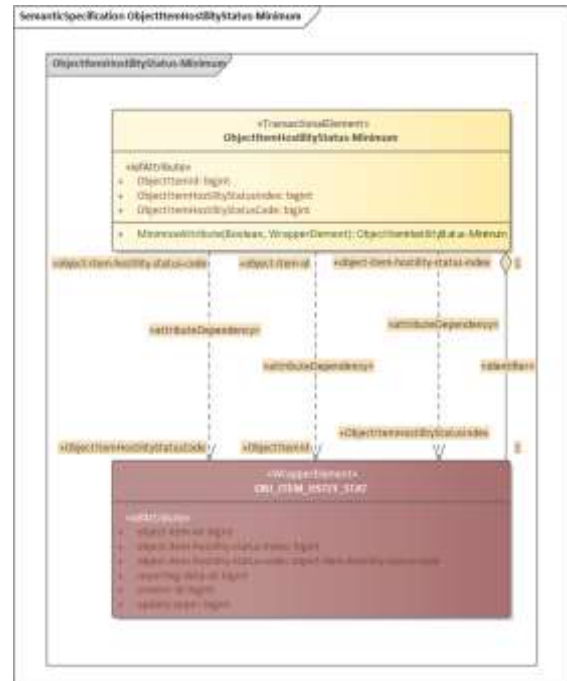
SemanticSpecification ObjectItemHostilityStatus-Minimum

ObjectItemHostilityStatus-Minimum

«TransactionalElement»
ObjectItemHostilityStatus-Minimum

«IdfAttribute»
+ ObjectItemId: bigint
+ ObjectItemHostilityStatusIndex: bigint
+ ObjectItemHostilityStatusCode: bigint

+ MinimiseAttribute(Boolean, WrapperElement): ObjectItemHostilityStatus-Minimum

«object-item-hostility-status-code»
«object-item-id»
«object-item-hostility-status-index»
1

«attributeDependency»
«attributeDependency»
«attributeDependency»
«identifier»

«ObjectItemHostilityStatusCode»
«ObjectItemId»
«ObjectItemHostilityStatusIndex»
1

«WrapperElement»
OBJ_ITEM_HSTLY_STAT

«IdfAttribute»
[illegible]
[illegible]
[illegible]
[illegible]
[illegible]
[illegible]